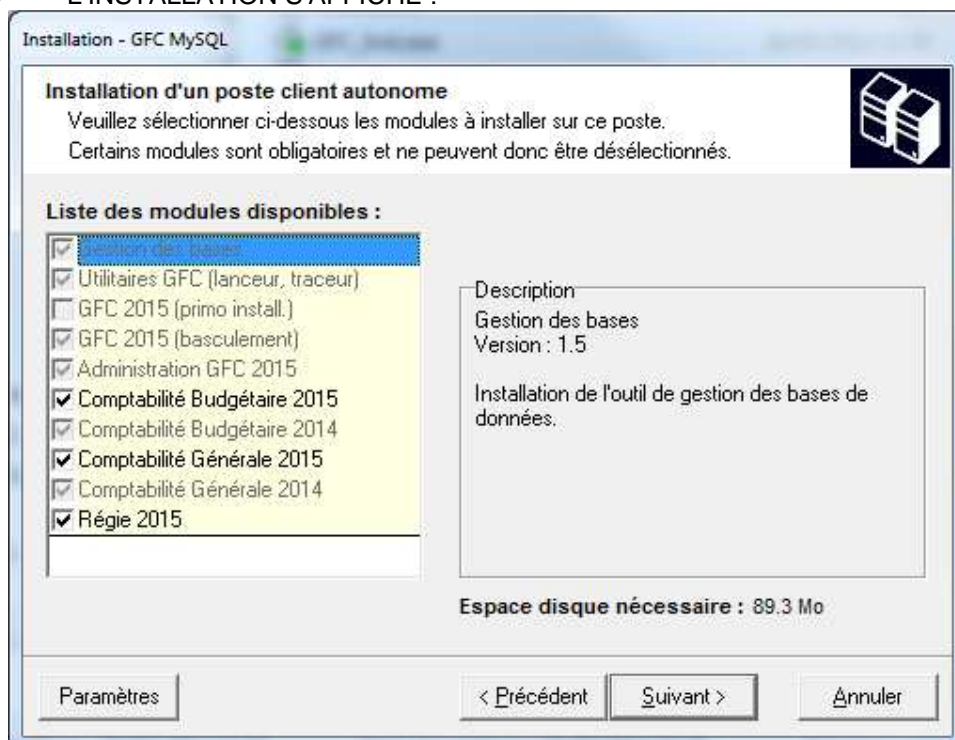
Installation - GFC MySQL

Installation d'un poste client autonome
Veuillez sélectionner ci-dessous les modules à installer sur ce poste.
Certains modules sont obligatoires et ne peuvent donc être désélectionnés.

Liste des modules disponibles :

Gestion des bases
Utilitaires GFC (lanceur, traceur)
GFC 2015 (primo install.)
GFC 2015 (basculement)
Administration GFC 2015
Comptabilité Budgétaire 2015
Comptabilité Budgétaire 2014
Comptabilité Générale 2015
Comptabilité Générale 2014
Régie 2015

Description
Gestion des bases
Version : 1.5

Installation de l'outil de gestion des bases de données.

Espace disque nécessaire : 89.3 Mo

Paramètres

< Précédent

Suivant >

Annuler